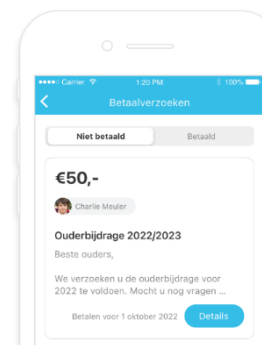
●●●●● Carrier 1:20 PM 100%

Betaalverzoeken

Niet betaald

Betaald

€50,-

Charlie Meuler

Ouderbijdrage 2022/2023

Beste ouders,

We verzoeken u de ouderbijdrage voor 2022 te voldoen. Mocht u nog vragen ...

Betalen voor 1 oktober 2022

Details